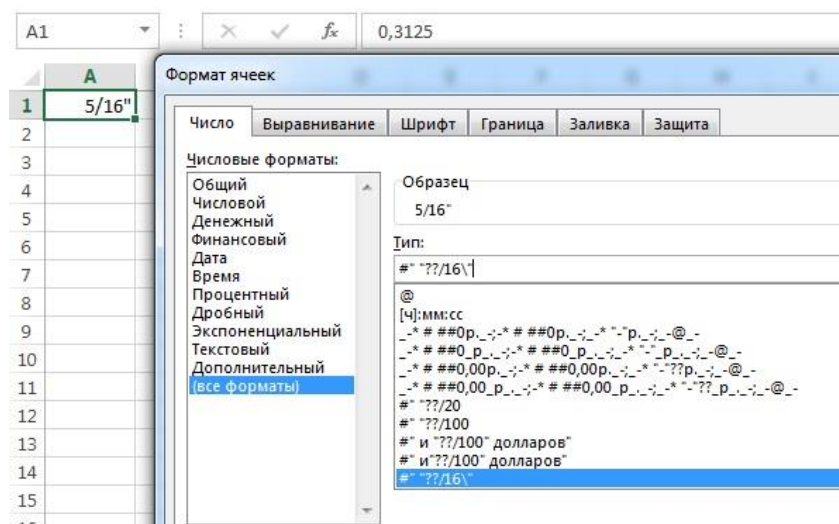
A1

$f_x$ 0,3125

A

1 5/16"
2
3
4
5
6
7
8
9
10
11
12
13
14
15

Формат ячеек

Число | Выравнивание | Шрифт | Граница | Заливка | Защита

Числовые форматы:

Общий
Числовой
Денежный
Финансовый
Дата
Время
Процентный
Дробный
Экспоненциальный
Текстовый
Дополнительный
(все форматы)

Образец

5/16"

Тип:

#" "??/16\"

@
[ч]:мм:сс
_-* # ##0р._-;-* # ##0р._-;_-* "-"р._-;_-@_-
_-* # ##0_р_._-;-* # ##0_р_._-;_-* "-"_р_._-;_-@_-
_-* # ##0,00р._-;-* # ##0,00р._-;_-* "-"??р._-;_-@_-
_-* # ##0,00_р_._-;-* # ##0,00_р_._-;_-* "-"??_р_._-;_-@_-
#" "??/20
#" "??/100
#" и "??/100" долларов"
#" и"??/100" долларов"
#" "??/16\"